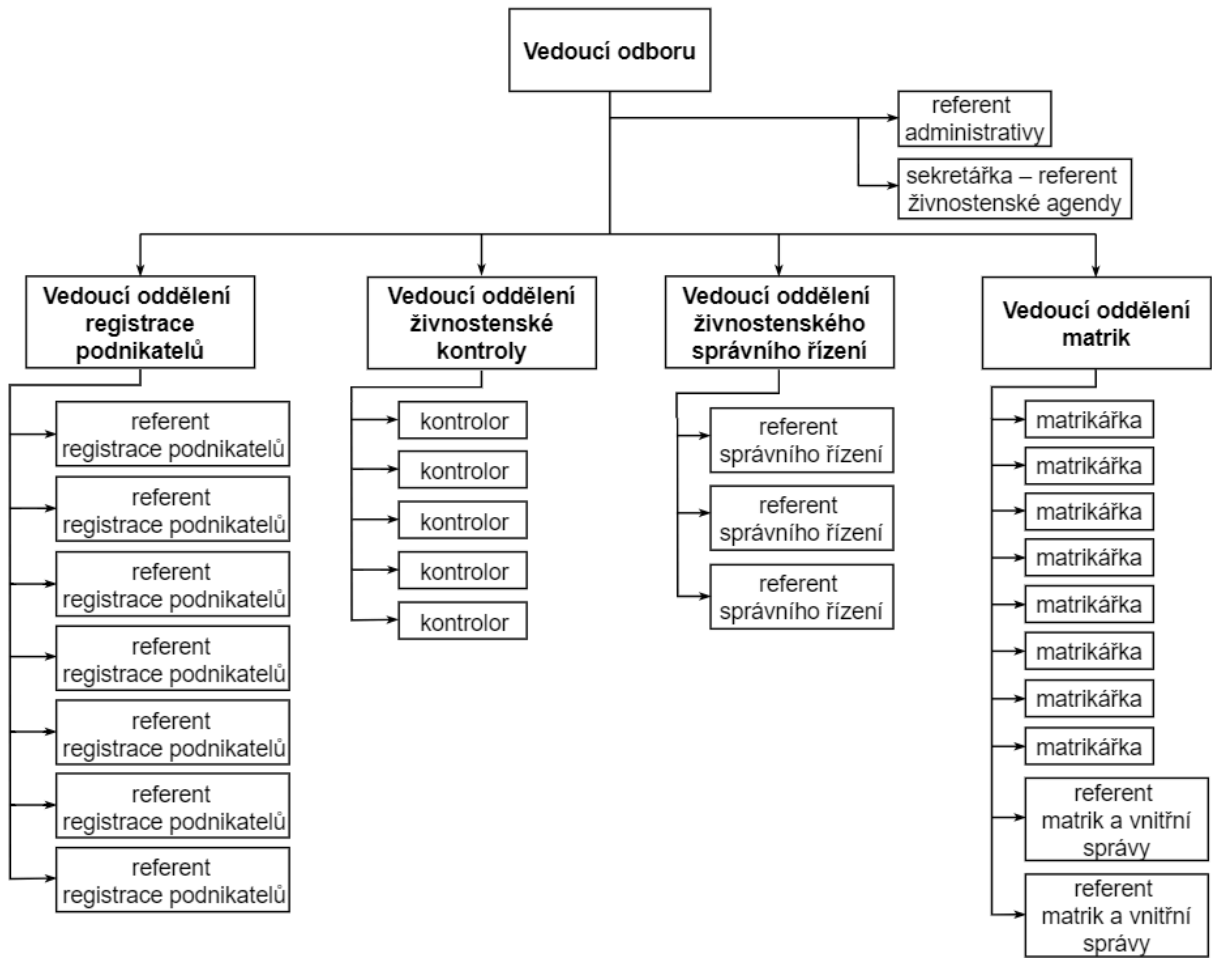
Vedoucí odboru

referent administrativy

sekretářka – referent živnostenské agendy

Vedoucí oddělení registrace podnikatelů

referent registrace podnikatelů

referent registrace podnikatelů

referent registrace podnikatelů

referent registrace podnikatelů

referent registrace podnikatelů

referent registrace podnikatelů

referent registrace podnikatelů

Vedoucí oddělení živnostenské kontroly

kontrolor

kontrolor

kontrolor

kontrolor

kontrolor

Vedoucí oddělení živnostenského správního řízení

referent správního řízení

referent správního řízení

referent správního řízení

Vedoucí oddělení matrik

matrikářka

matrikářka

matrikářka

matrikářka

matrikářka

matrikářka

matrikářka

matrikářka

referent matrik a vnitřní správy

referent matrik a vnitřní správy